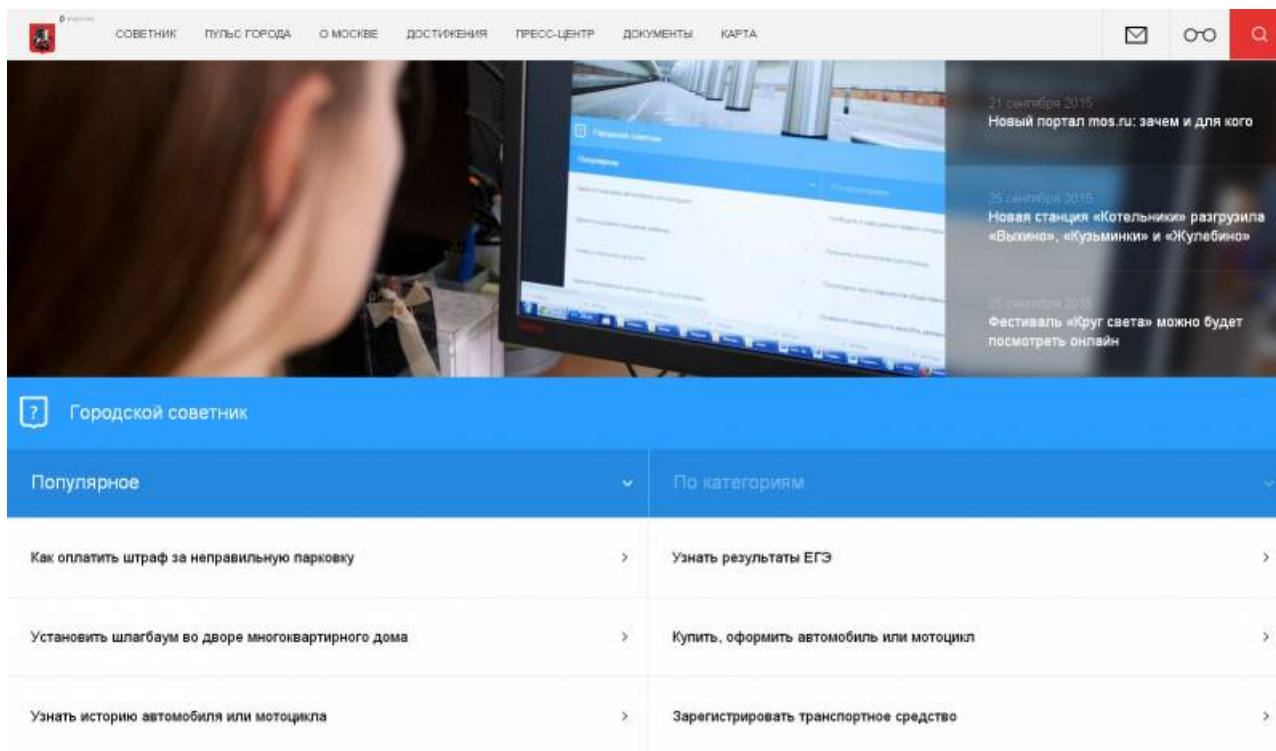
СОВЕТНИК ПУЛЬС ГОРОДА О МОСКВЕ ДОСТИЖЕНИЯ ПРЕСС-ЦЕНТР ДОКУМЕНТЫ КАРТА

21 сентября 2015
Новый портал mos.ru: зачем и для кого

25 сентября 2015
Новая станция «Котельники» разгрузила «Выхино», «Кузьминки» и «Жулебино»

25 сентября 2015
Фестиваль «Круг света» можно будет посмотреть онлайн

Городской советник

Популярное

По категориям

Как оплатить штраф за неправильную парковку

Узнать результаты ЕГЭ

Установить шлагбаум во дворе многоквартирного дома

Купить, оформить автомобиль или мотоцикл

Узнать историю автомобиля или мотоцикла

Зарегистрировать транспортное средство